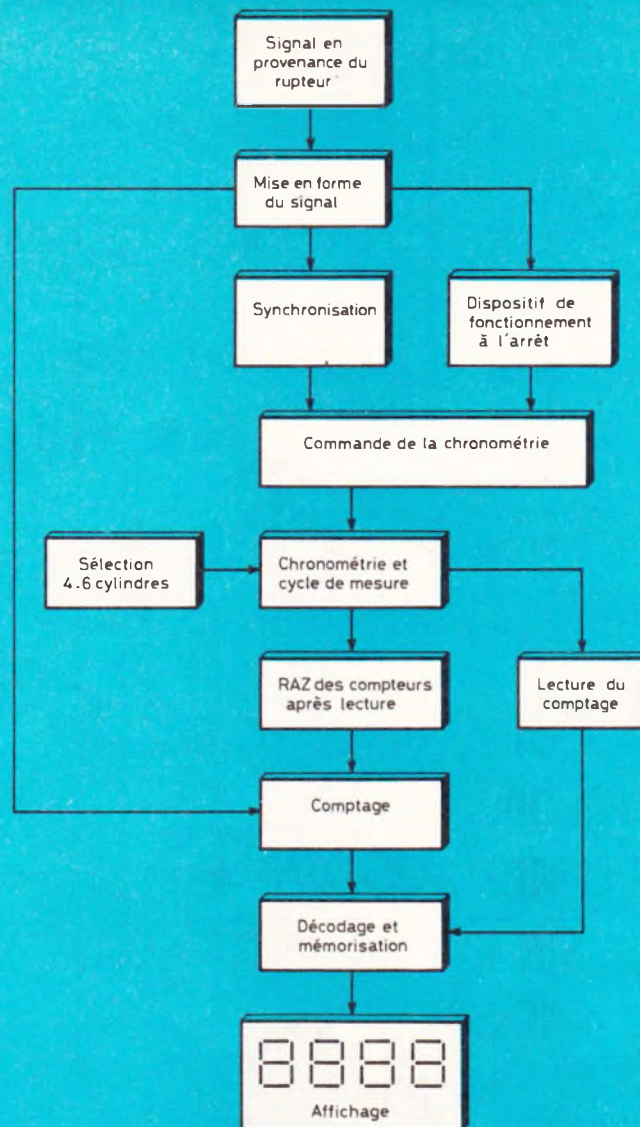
Signal en provenance du rupteur

Mise en forme du signal

Synchronisation

Dispositif de fonctionnement à l'arrêt

Commande de la chronométrie

Sélection 4.6 cylindres

Chronométrie et cycle de mesure

RAZ des compteurs après lecture

Lecture du comptage

Comptage

Décodage et mémorisation

8888

Affichage